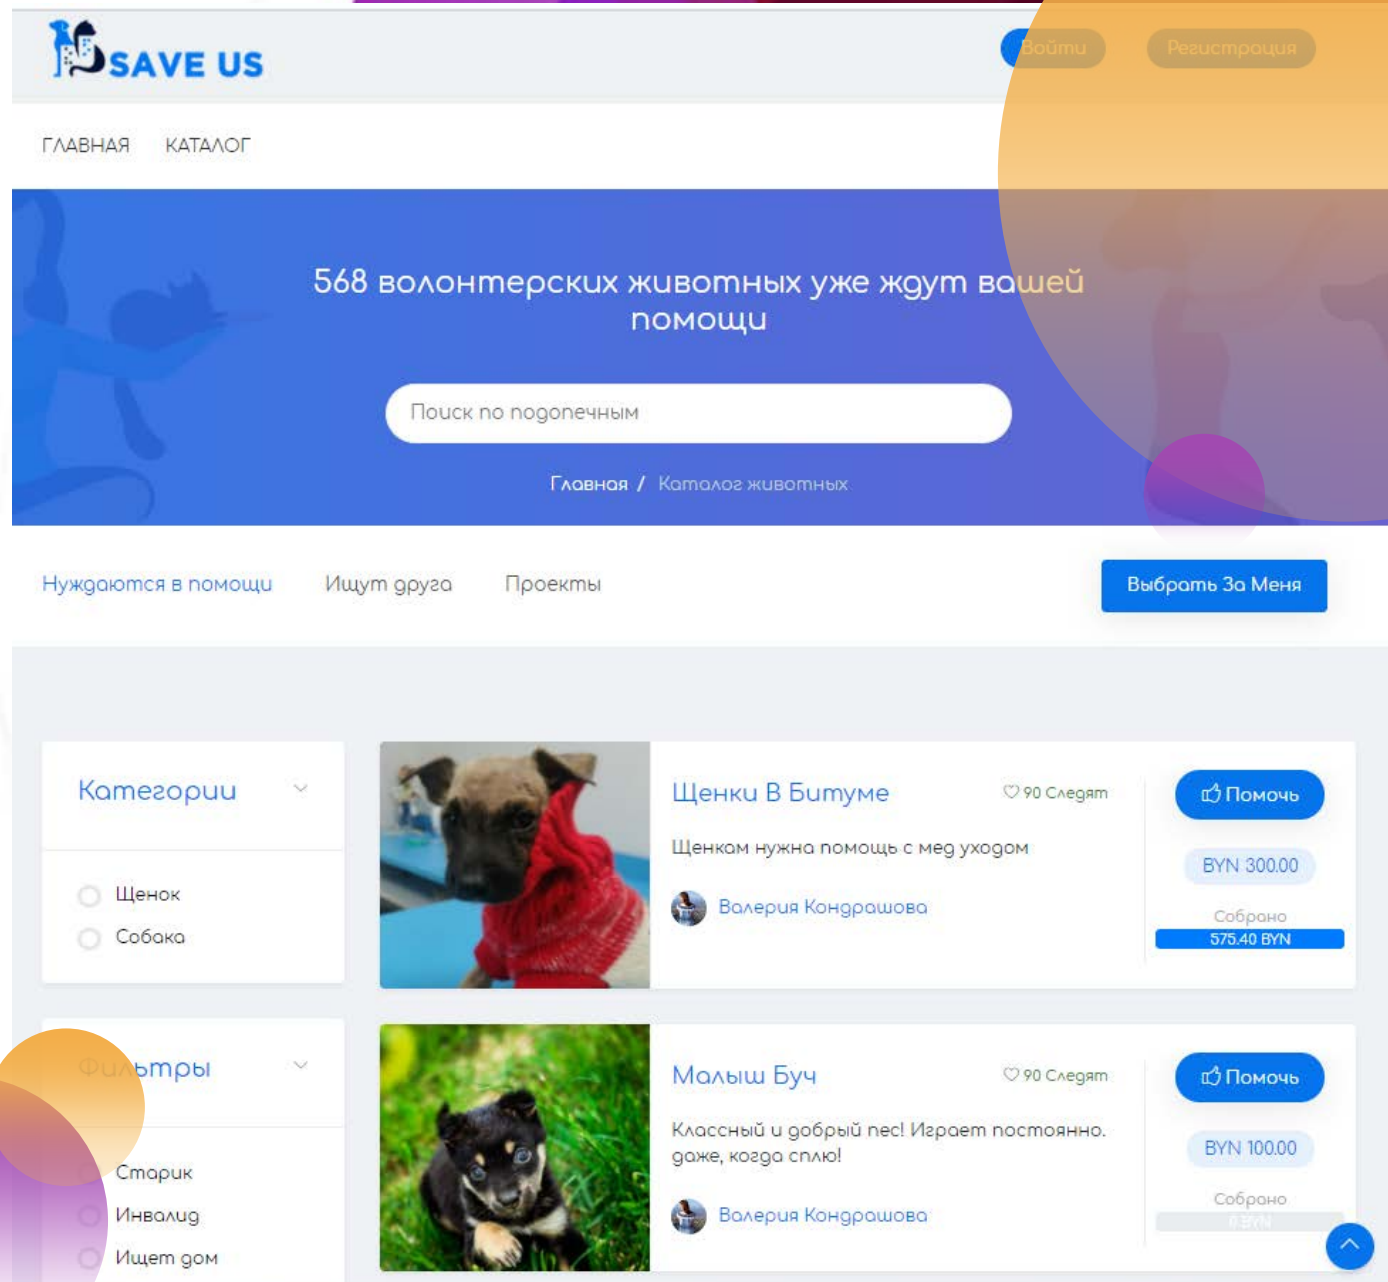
SAVE US

Войти Регистрация

ГЛАВНАЯ КАТАЛОГ

568 волонтерских животных уже ждут вашей помощи

Поиск по подопечным

Главная / Каталог животных

Нуждаются в помощи Ищут друга Проекты

Выбрать За Меня

Категории

Щенок
Собака

Фильтры

Старик
Инвалид
Ищем дом

Щенки В Битуме
♡ 90 Следят

Щенкам нужна помощь с мед уходом

Валерия Кондрашова

Помочь

BYN 300.00

Собрано
575.40 BYN

Малыш Буч
♡ 90 Следят

Классный и добрый пес! Играет постоянно. даже, когда сплю!

Валерия Кондрашова

Помочь

BYN 100.00

Собрано
0 BYN